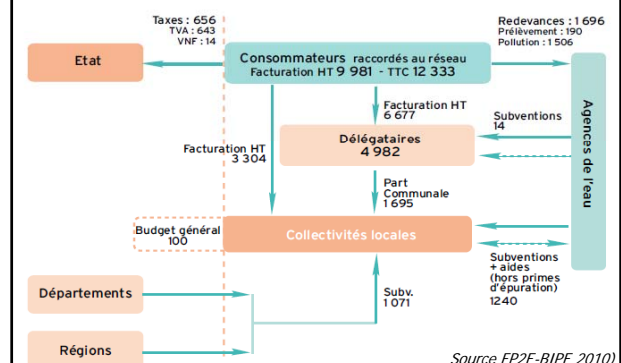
Taxes : 656
TVA : 643
VNF : 14

Etat

Consommateurs raccordés au réseau
Facturation HT 9 981 - TTC 12 333

Redevances : 1 696
Prélèvement : 190
Pollution : 1 506

Agences de l'eau

Facturation HT
6 677

Subventions
14

Délégataires
4 982

Facturation HT
3 304

Part Communale
1 695

Budget général
100

Collectivités locales

Subventions + aides (hors primes d'épuration)
1240

Départements

Subv.
1 071

Régions

Source FP2E-BIPE 2010)